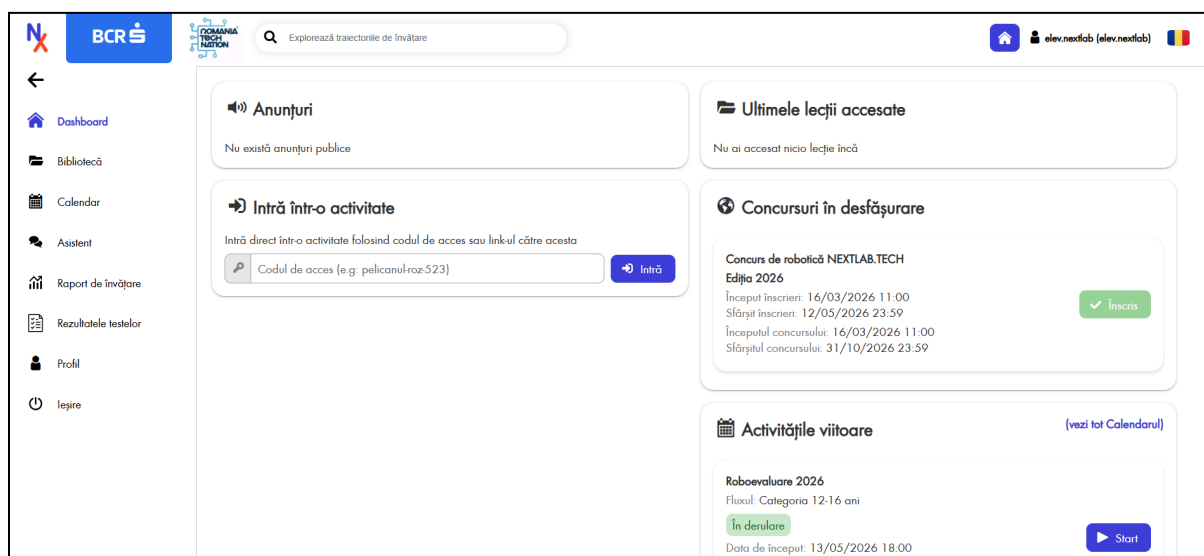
BCR

ROMANIA TECH NATION

Explorează traiectoriile de învățare

elev.nextlab (elev.nextlab)

Dashboard
Bibliotecă
Calendar
Asistent
Raport de învățare
Rezultatele testelor
Profil
Ieșire

Anunțuri

Nu există anunțuri publice

Intră într-o activitate

Intră direct într-o activitate folosind codul de acces sau link-ul către acesta

Codul de acces (e.g: pelicanul-roz-523)

Intră

Ultimele lecții accesate

Nu ai accesat nicio lecție încă

Concursuri în desfășurare

Concurs de robotică NEXTLAB.TECH
Ediția 2026
Început înscrieri: 16/03/2026 11:00
Sfârșit înscrieri: 12/05/2026 23:59
Începutul concursului: 16/03/2026 11:00
Sfârșitul concursului: 31/10/2026 23:59

Înscris

Activitățile viitoare

(vezi tot Calendarul)

Roboevaluare 2026
Fluxul: Categoria 12-16 ani
În derulare
Data de început: 13/05/2026 18:00

Start